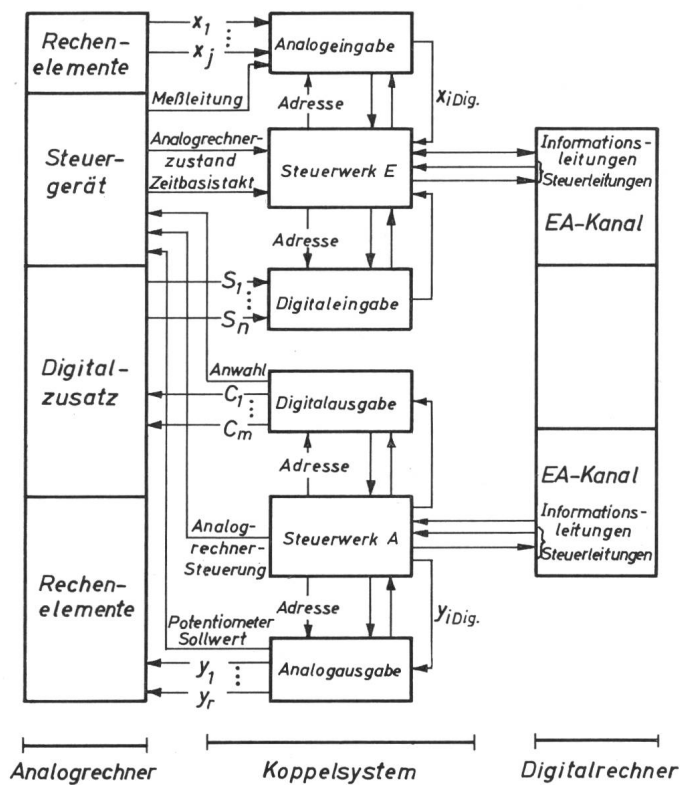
Rechenelemente

Steuergerät

Digitalzusatz

Rechenelemente

$x_1$
$x_j$
Meßleitung
Analogeingabe
Adresse
$x_{iDig.}$
Analogrechnerzustand
Zeitbasistakt
Steuerwerk E
Informationsleitungen
Steuerleitungen
EA-Kanal
Adresse
$S_1$
$S_n$
Digitaleingabe
Anwahl
$C_1$
$C_m$
Digitalausgabe
Adresse
EA-Kanal
Informationsleitungen
Steuerleitungen
Analogrechner-Steuerung
Steuerwerk A
Adresse
$y_{iDig.}$
Potentiometer Sollwert
$y_1$
$y_r$
Analogausgabe

Analogrechner
Koppelsystem
Digitalrechner